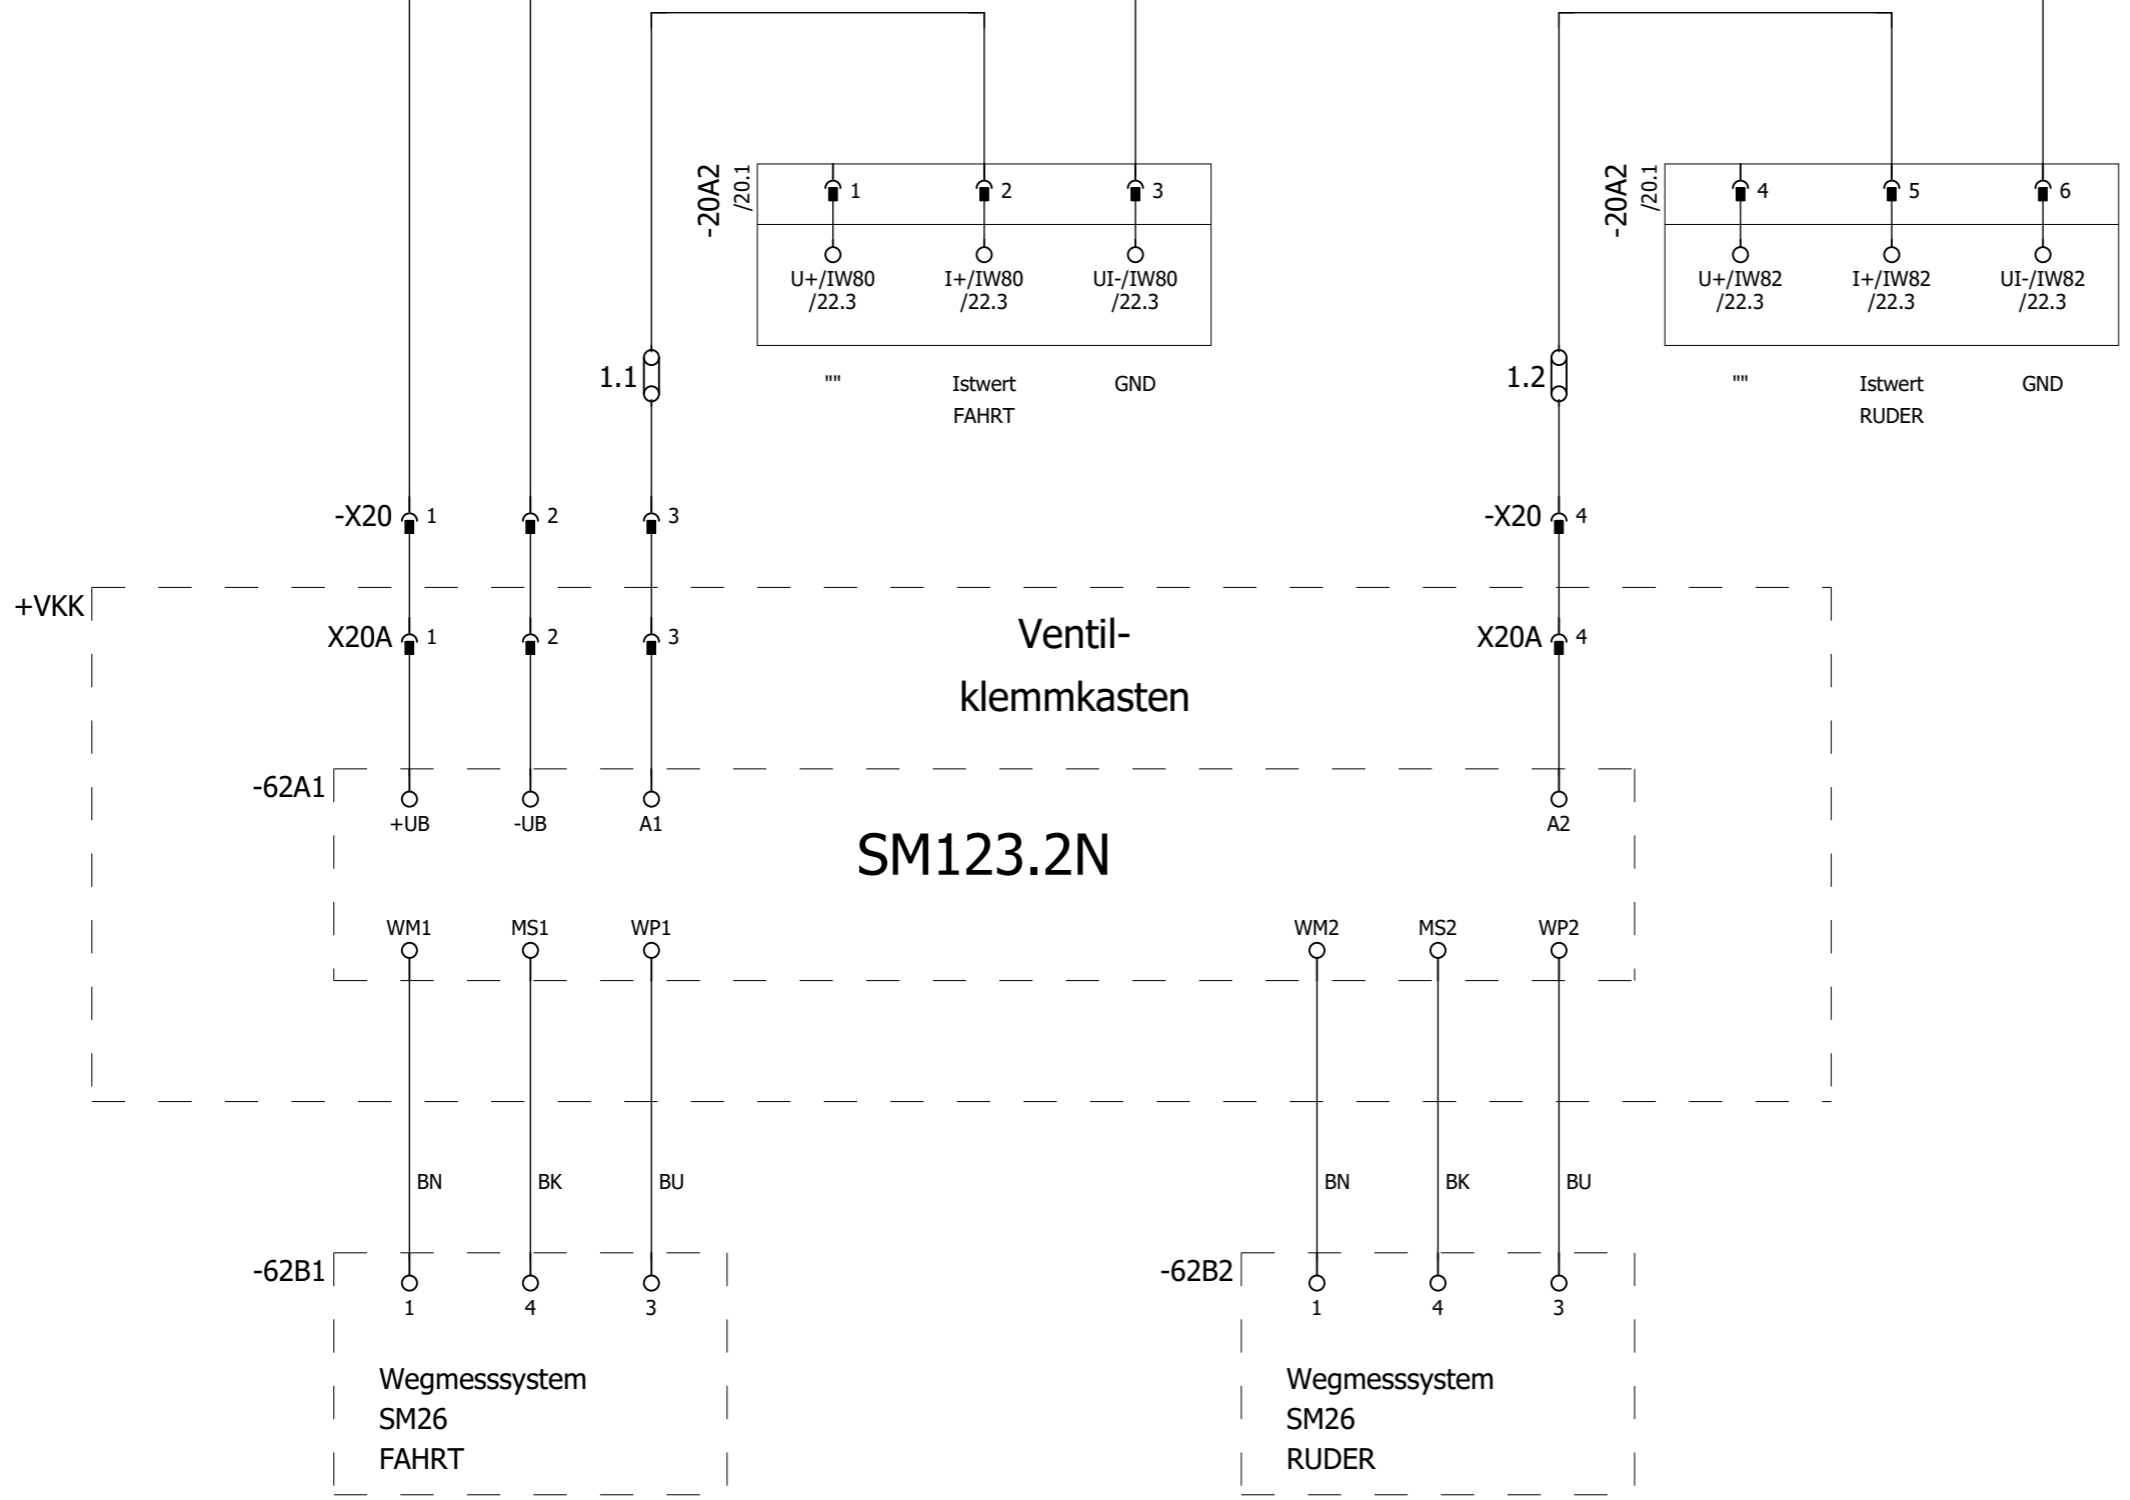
-20A2
/20.1

1
2
3

U+/IW80
/22.3
I+/IW80
/22.3
UI-/IW80
/22.3

""
Istwert
FAHRT
GND

1.1

-20A2
/20.1

4
5
6

U+/IW82
/22.3
I+/IW82
/22.3
UI-/IW82
/22.3

""
Istwert
RUDER
GND

1.2

-X20 1
2
3

-X20 4

+VKK

X20A 1
2
3

Ventil-
klemmkasten

X20A 4

-62A1

+UB
-UB
A1
A2

SM123.2N

WM1
MS1
WP1
WM2
MS2
WP2

BN
BK
BU
BN
BK
BU

-62B1
1
4
3

Wegmesssystem
SM26
FAHRT

-62B2
1
4
3

Wegmesssystem
SM26
RUDER